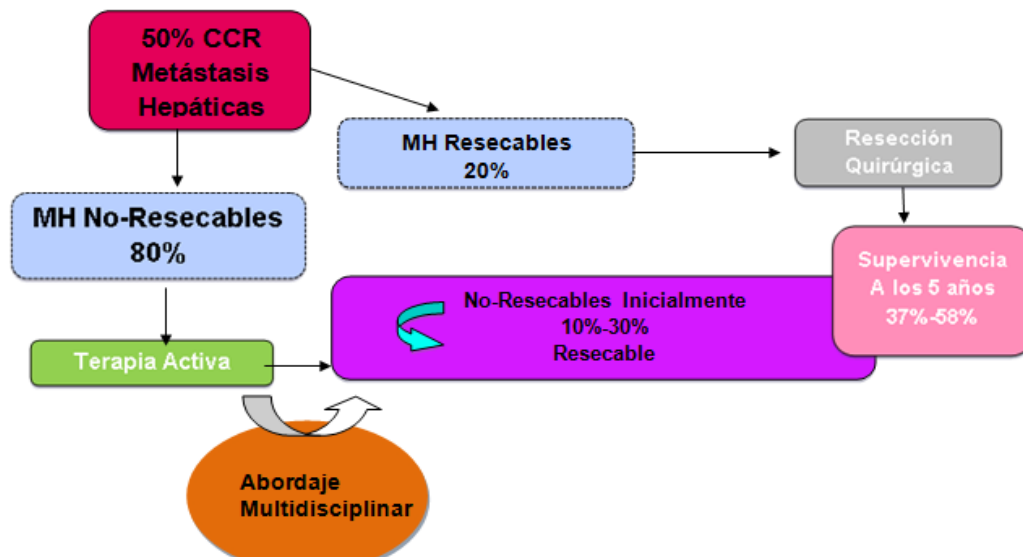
50% CCR
Metástasis
Hepáticas

MH Resecables
20%

Resección
Quirúrgica

MH No-Resecables
80%

Supervivencia
A los 5 años
37%-58%

No-Resecables Inicialmente
10%-30%
Resecable

Terapia Activa

Abordaje
Multidisciplinar